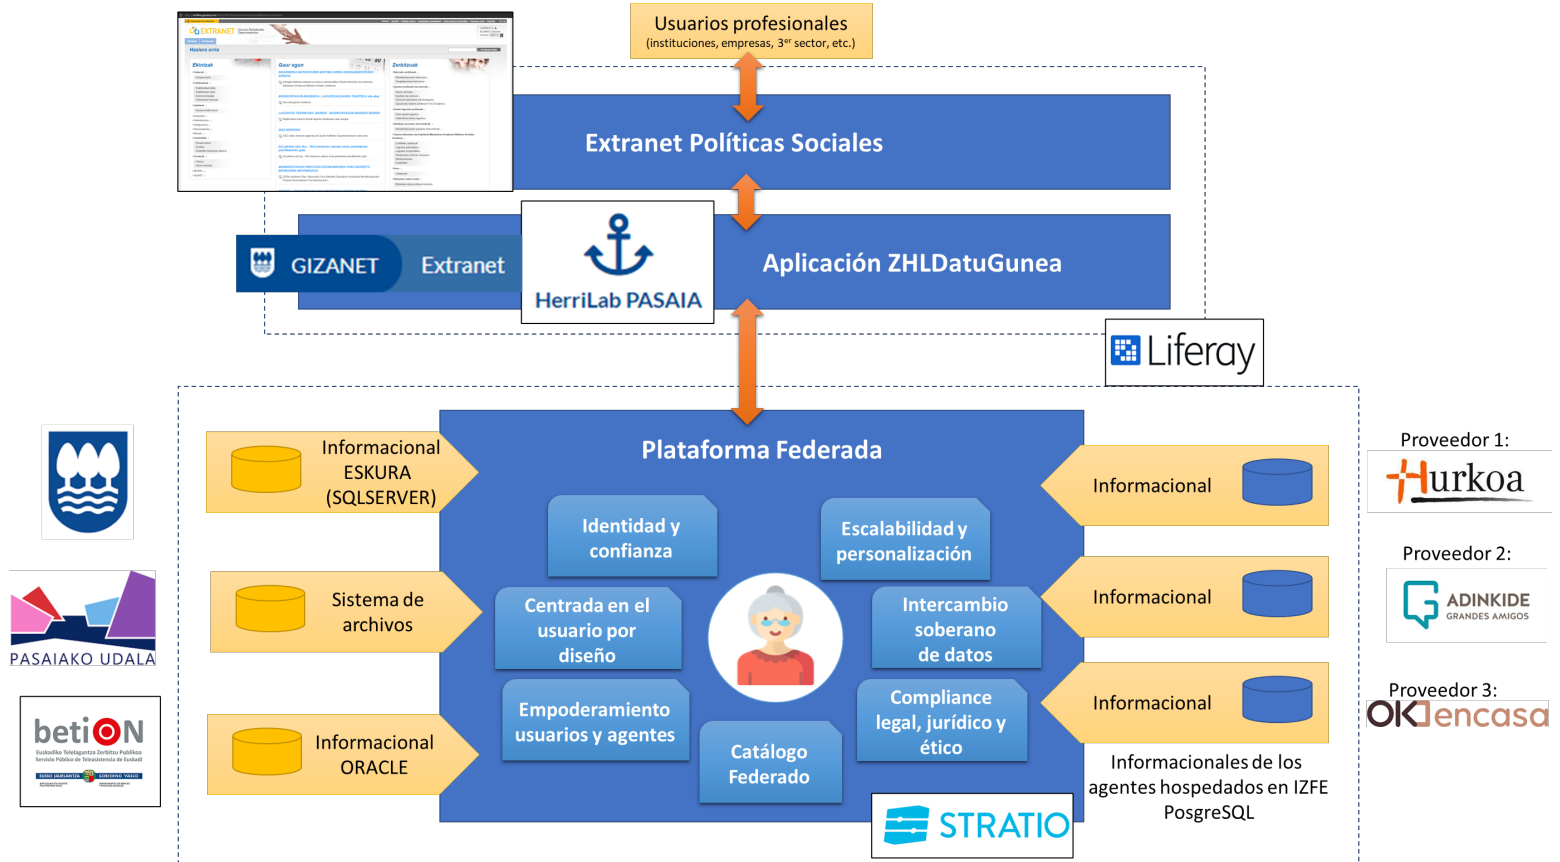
Usuarios profesionales
(instituciones, empresas, 3$^{er}$ sector, etc.)

EXTRANET

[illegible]

Extranet Políticas Sociales

GIZANET Extranet

HerriLab PASAIA

Aplicación ZHLDatuGunea

Liferay

Plataforma Federada

Informacional ESKURA (SQLSERVER)

Sistema de archivos

Informacional ORACLE

Identidad y confianza

Escalabilidad y personalización

Centrada en el usuario por diseño

Intercambio soberano de datos

Empoderamiento usuarios y agentes

Compliance legal, jurídico y ético

Catálogo Federado

Informacional

Informacional

Informacional

Informacionales de los agentes hospedados en IZFE PosgreSQL

STRATIO

Proveedor 1:
Hurkoa

Proveedor 2:
ADINKIDE
GRANDES AMIGOS

Proveedor 3:
OKEencasa

PASAIAKO UDALA

betiON
Euskadiko Telelaguntza Zerbitzu Publikoa
Servicio Público de Teleasistencia de Euskadi
EUSKO JAURLARITZA GOBIERNO VASCO